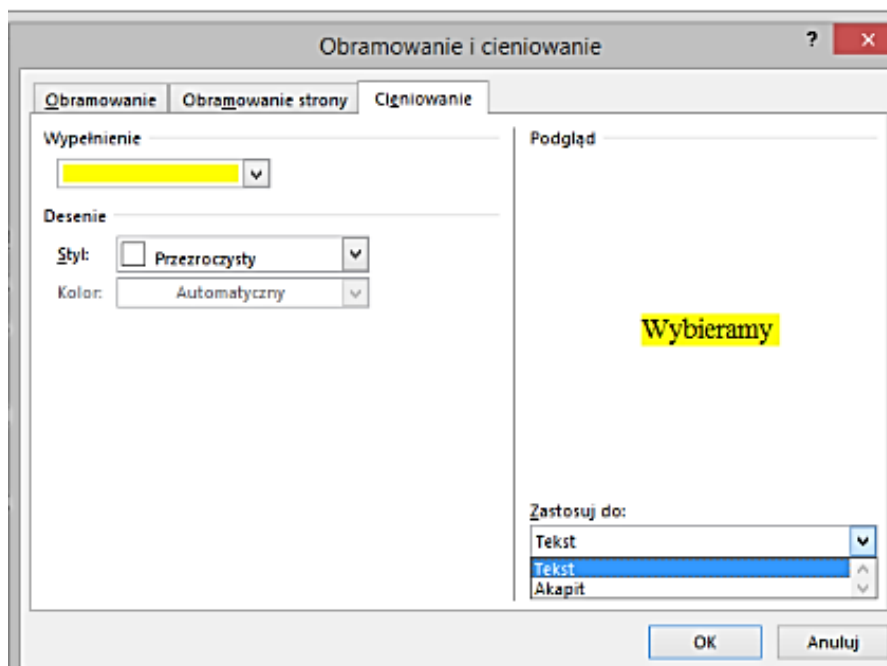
Obramowanie i cieniowanie

?

Obramowanie | Obramowanie strony | Cieniowanie

Wypełnienie

Desenie

Styl: Przezroczysty

Kolor: Automatyczny

Podgląd

Wybieramy

Zastosuj do:

Tekst

Tekst

Akapit

OK

Anuluj